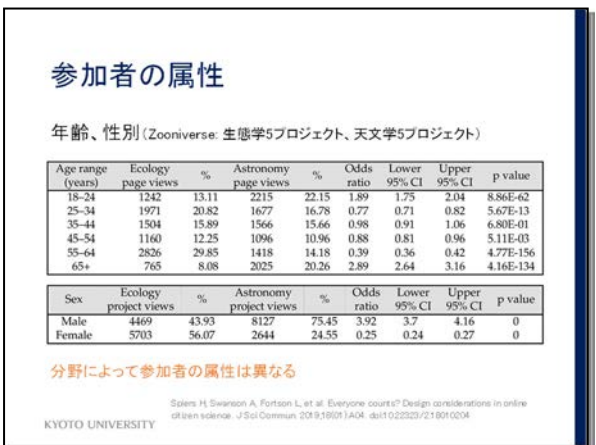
参加者の属性

年齢、性別 (Zooniverse: 生態学5プロジェクト、天文学5プロジェクト)

| Age range (years) | Ecology page views | % | Astronomy page views | % | Odds ratio | Lower 95% CI | Upper 95% CI | p value |
|---|---|---|---|---|---|---|---|---|
| 18–24 | 1242 | 13.11 | 2215 | 22.15 | 1.89 | 1.75 | 2.04 | 8.86E-62 |
| 25–34 | 1971 | 20.82 | 1677 | 16.78 | 0.77 | 0.71 | 0.82 | 5.67E-13 |
| 35–44 | 1504 | 15.89 | 1566 | 15.66 | 0.98 | 0.91 | 1.06 | 6.80E-01 |
| 45–54 | 1160 | 12.25 | 1096 | 10.96 | 0.88 | 0.81 | 0.96 | 5.11E-03 |
| 55–64 | 2826 | 29.85 | 1418 | 14.18 | 0.39 | 0.36 | 0.42 | 4.77E-156 |
| 65+ | 765 | 8.08 | 2025 | 20.26 | 2.89 | 2.64 | 3.16 | 4.16E-134 |

| Sex | Ecology project views | % | Astronomy project views | % | Odds ratio | Lower 95% CI | Upper 95% CI | p value |
|---|---|---|---|---|---|---|---|---|
| Male | 4469 | 43.93 | 8127 | 75.45 | 3.92 | 3.7 | 4.16 | 0 |
| Female | 5703 | 56.07 | 2644 | 24.55 | 0.25 | 0.24 | 0.27 | 0 |

分野によって参加者の属性は異なる

Spiers H, Swanson A, Fortson L, et al. Everyone counts? Design considerations in online citizen science. J Sci Commun. 2019;18(01):A04. doi:10.22323/2.18010204

KYOTO UNIVERSITY